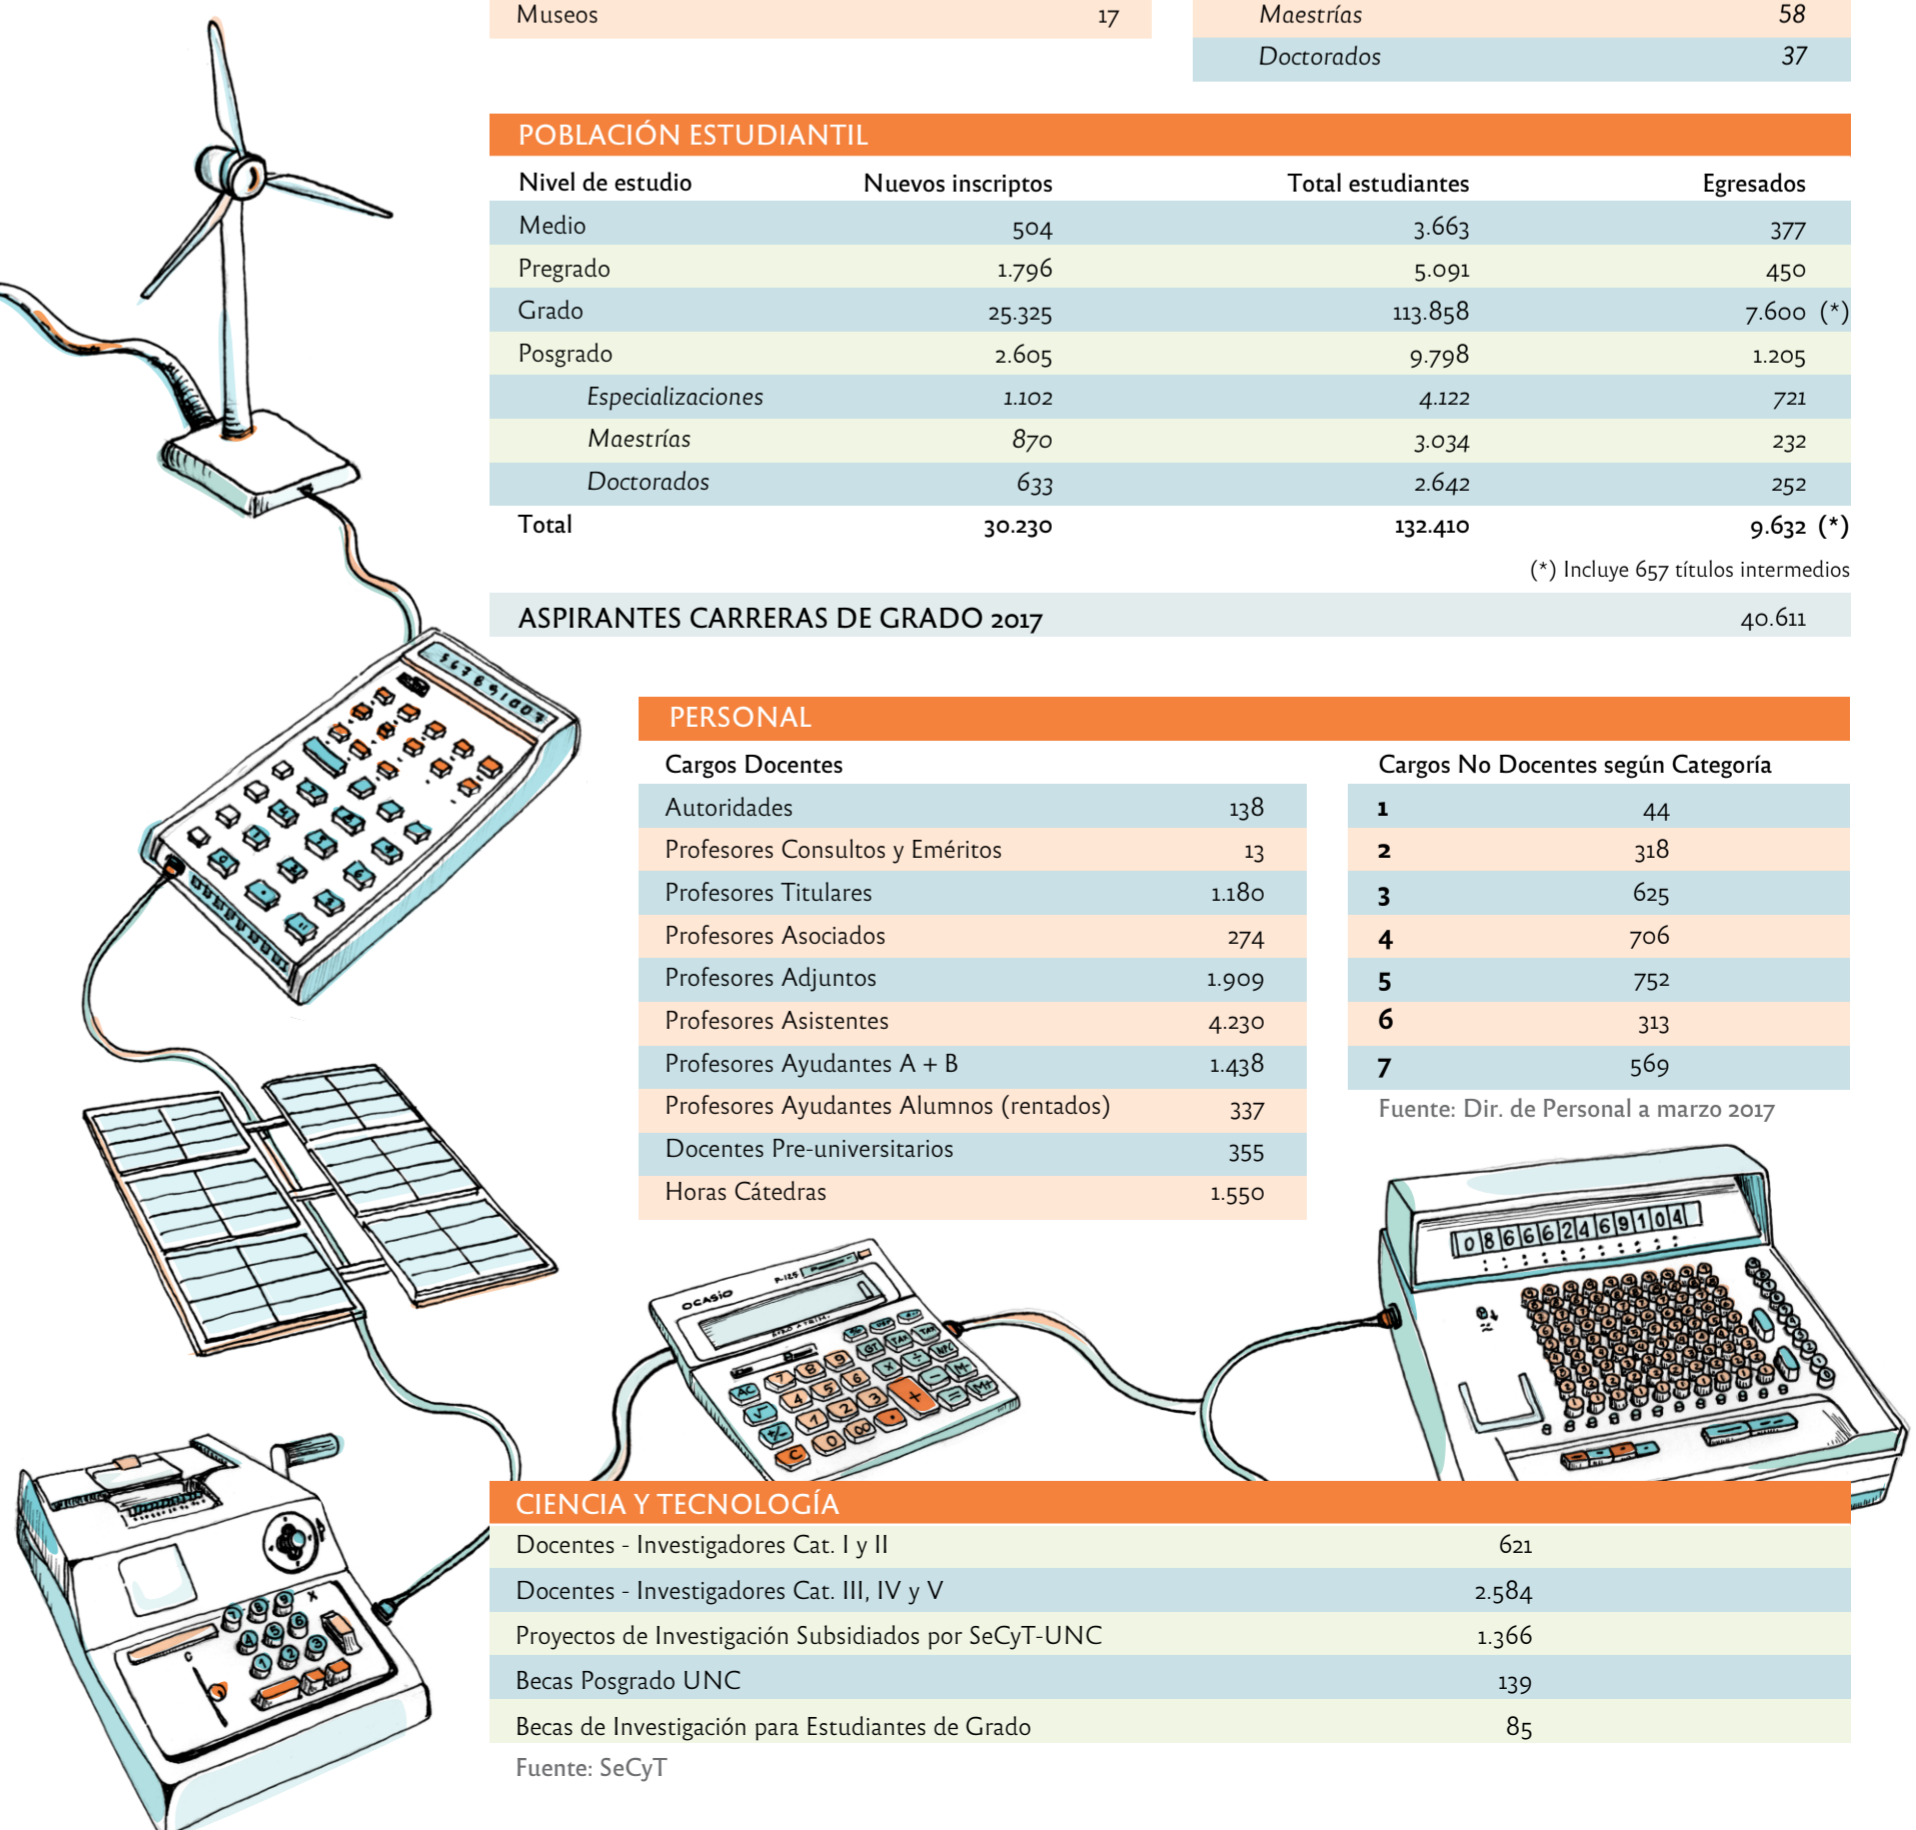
| Museos | 17 |
|---|---|

| Maestrías | 58 |
|---|---|
| Doctorados | 37 |

POBLACIÓN ESTUDIANTIL

| Nivel de estudio | Nuevos inscriptos | Total estudiantes | Egresados |
|---|---|---|---|
| Medio | 504 | 3.663 | 377 |
| Pregrado | 1.796 | 5.091 | 450 |
| Grado | 25.325 | 113.858 | 7.600 (*) |
| Posgrado | 2.605 | 9.798 | 1.205 |
| Especializaciones | 1.102 | 4.122 | 721 |
| Maestrías | 870 | 3.034 | 232 |
| Doctorados | 633 | 2.642 | 252 |
| Total | 30.230 | 132.410 | 9.632 (*) |

(*) Incluye 657 títulos intermedios

ASPIRANTES CARRERAS DE GRADO 2017 40.611

PERSONAL

| Cargos Docentes | |
|---|---|
| Autoridades | 138 |
| Profesores Consultos y Eméritos | 13 |
| Profesores Titulares | 1.180 |
| Profesores Asociados | 274 |
| Profesores Adjuntos | 1.909 |
| Profesores Asistentes | 4.230 |
| Profesores Ayudantes A + B | 1.438 |
| Profesores Ayudantes Alumnos (rentados) | 337 |
| Docentes Pre-universitarios | 355 |
| Horas Cátedras | 1.550 |

| Cargos No Docentes según Categoría | |
|---|---|
| 1 | 44 |
| 2 | 318 |
| 3 | 625 |
| 4 | 706 |
| 5 | 752 |
| 6 | 313 |
| 7 | 569 |

Fuente: Dir. de Personal a marzo 2017

CIENCIA Y TECNOLOGÍA

| | |
|---|---|
| Docentes - Investigadores Cat. I y II | 621 |
| Docentes - Investigadores Cat. III, IV y V | 2.584 |
| Proyectos de Investigación Subsidiados por SeCyT-UNC | 1.366 |
| Becas Posgrado UNC | 139 |
| Becas de Investigación para Estudiantes de Grado | 85 |

Fuente: SeCyT